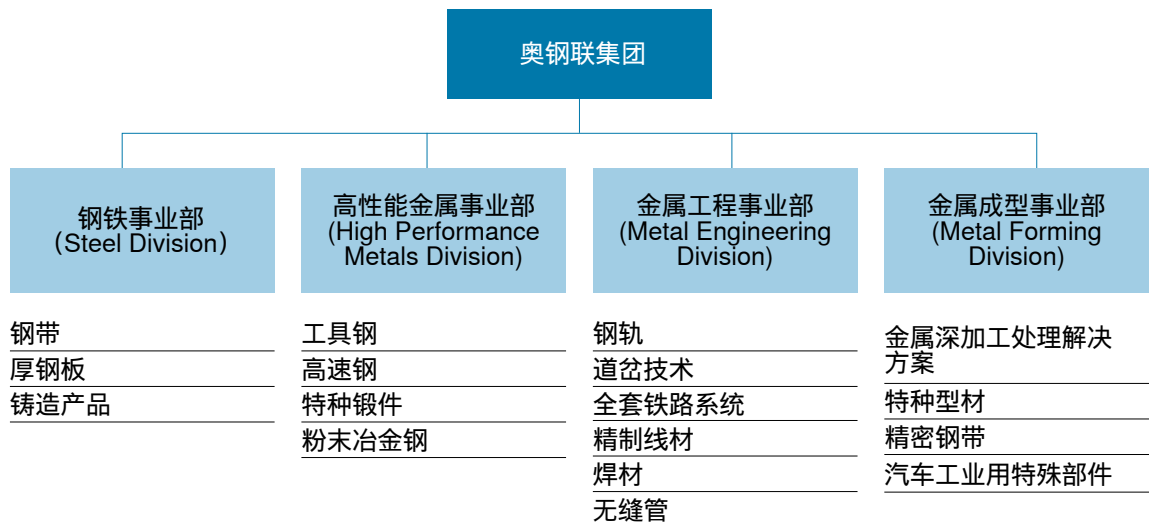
奥钢联集团

钢铁事业部
(Steel Division)

钢带
厚钢板
铸造产品

高性能金属事业部
(High Performance Metals Division)

工具钢
高速钢
特种锻件
粉末冶金钢

金属工程事业部
(Metal Engineering Division)

钢轨
道岔技术
全套铁路系统
精制线材
焊材
无缝管

金属成型事业部
(Metal Forming Division)

金属深加工处理解决方案
特种型材
精密钢带
汽车工业用特殊部件